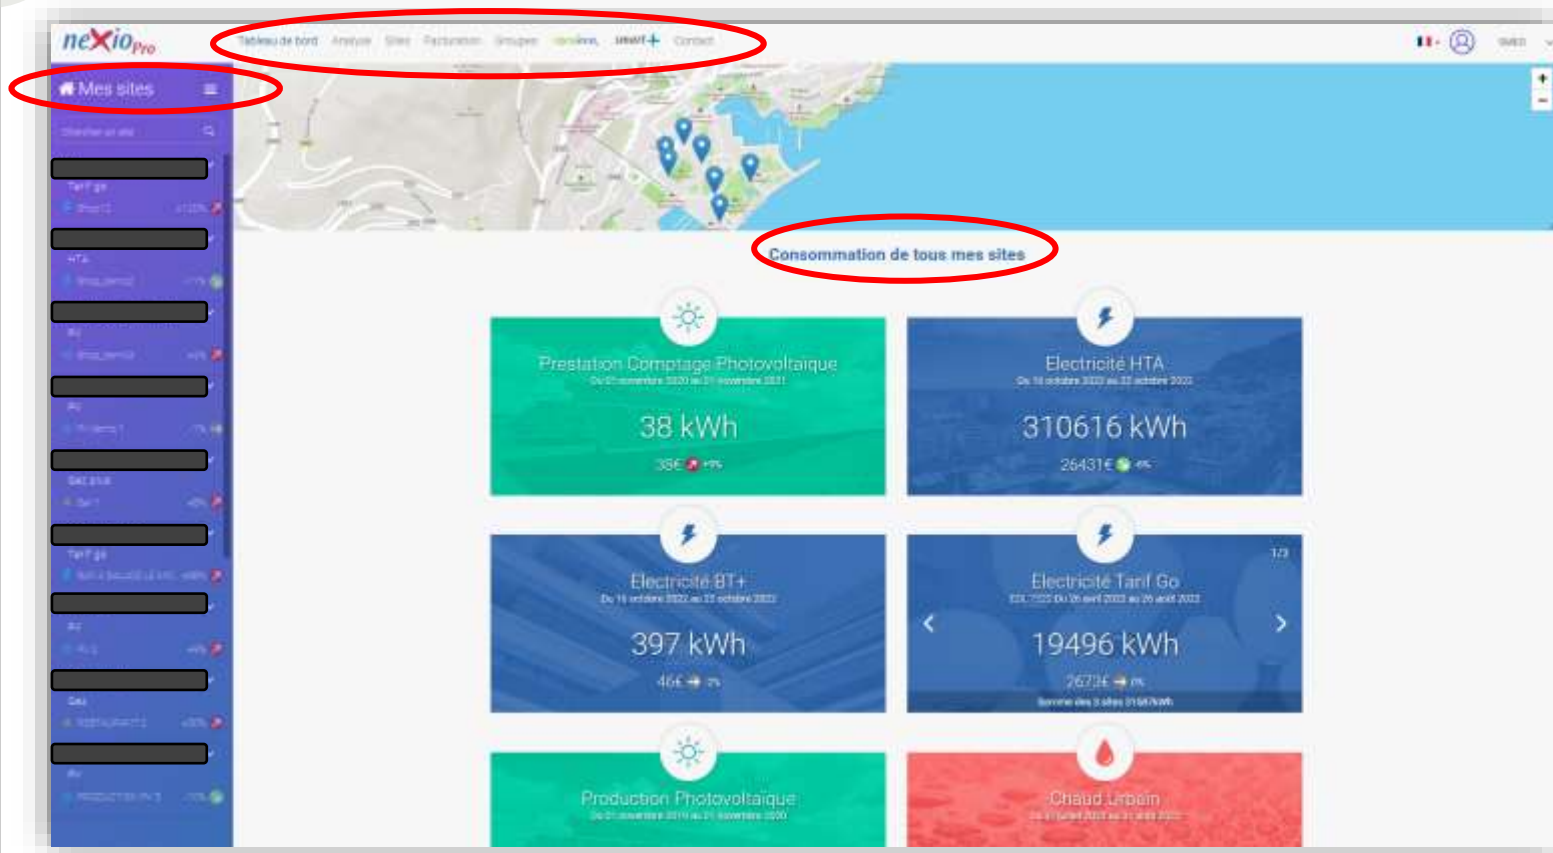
neXioPro

Tableau de bord Analyse Sites Facturation Groupes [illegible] smart+ Contact

Mes sites

Chercher un site

Tarif ge

HTA

BV

PV

Gaz

Tarif ge

BV

Gaz

BV

Consommation de tous mes sites

Prestation Comptage Photovoltaïque
Du 01 novembre 2020 au 01 novembre 2021
38 kWh
35€

Electricité HTA
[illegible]
310616 kWh
26431€

Electricité BT+
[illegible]
397 kWh
46€

1/3
Electricité Tarif Go
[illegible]
19496 kWh
2673€
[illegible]

Production Photovoltaïque
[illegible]

Chaud Urbain
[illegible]